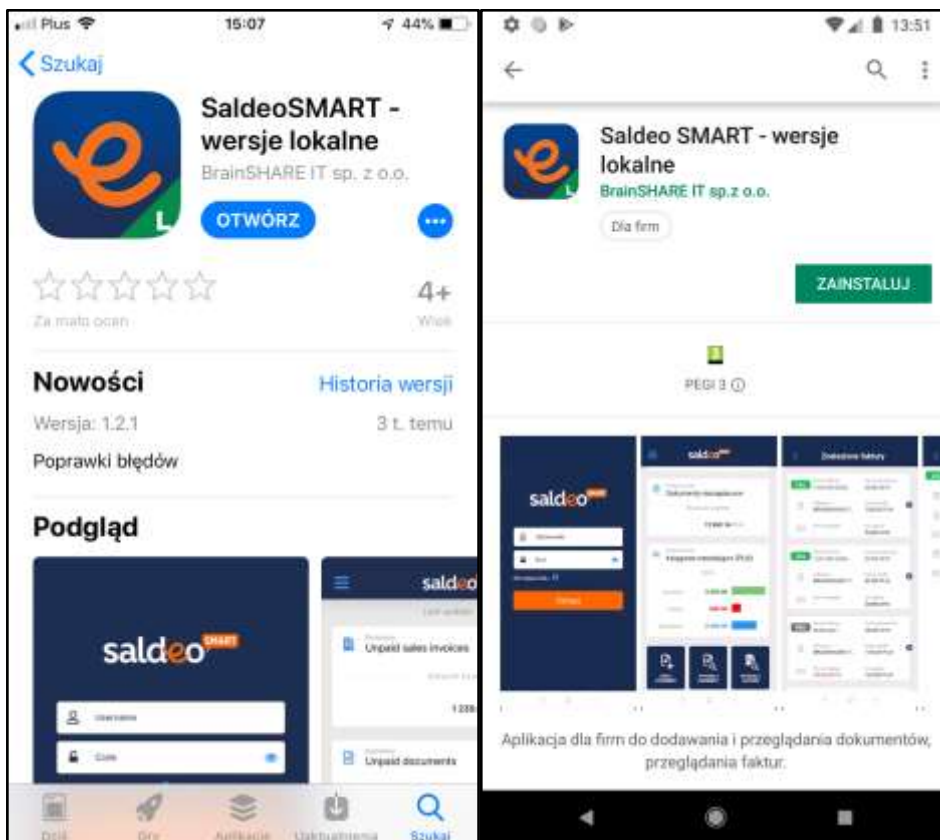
Plus 15:07 44%

Szukaj

SaldeoSMART - wersje lokalne
BrainSHARE IT sp. z o.o.

OTWÓRZ

4+
Za mało ocen
Wiek

Nowości
Historia wersji
Wersja: 1.2.1
3 t. temu
Poprawki błędów

Podgląd

saldeo SMART
Username
Code

saldeo
Unpaid sales invoices
Unpaid documents

Dziś Gry Aplikacje Uaktualnienia Szukaj

13:51

Saldeo SMART - wersje lokalne
BrainSHARE IT sp.z o.o.
Dla firm

ZAINSTALUJ

PEGI 3

saldeo
Dokumenty do sprawdzenia
Dodawane faktury

Aplikacja dla firm do dodawania i przeglądania dokumentów, przeglądania faktur.